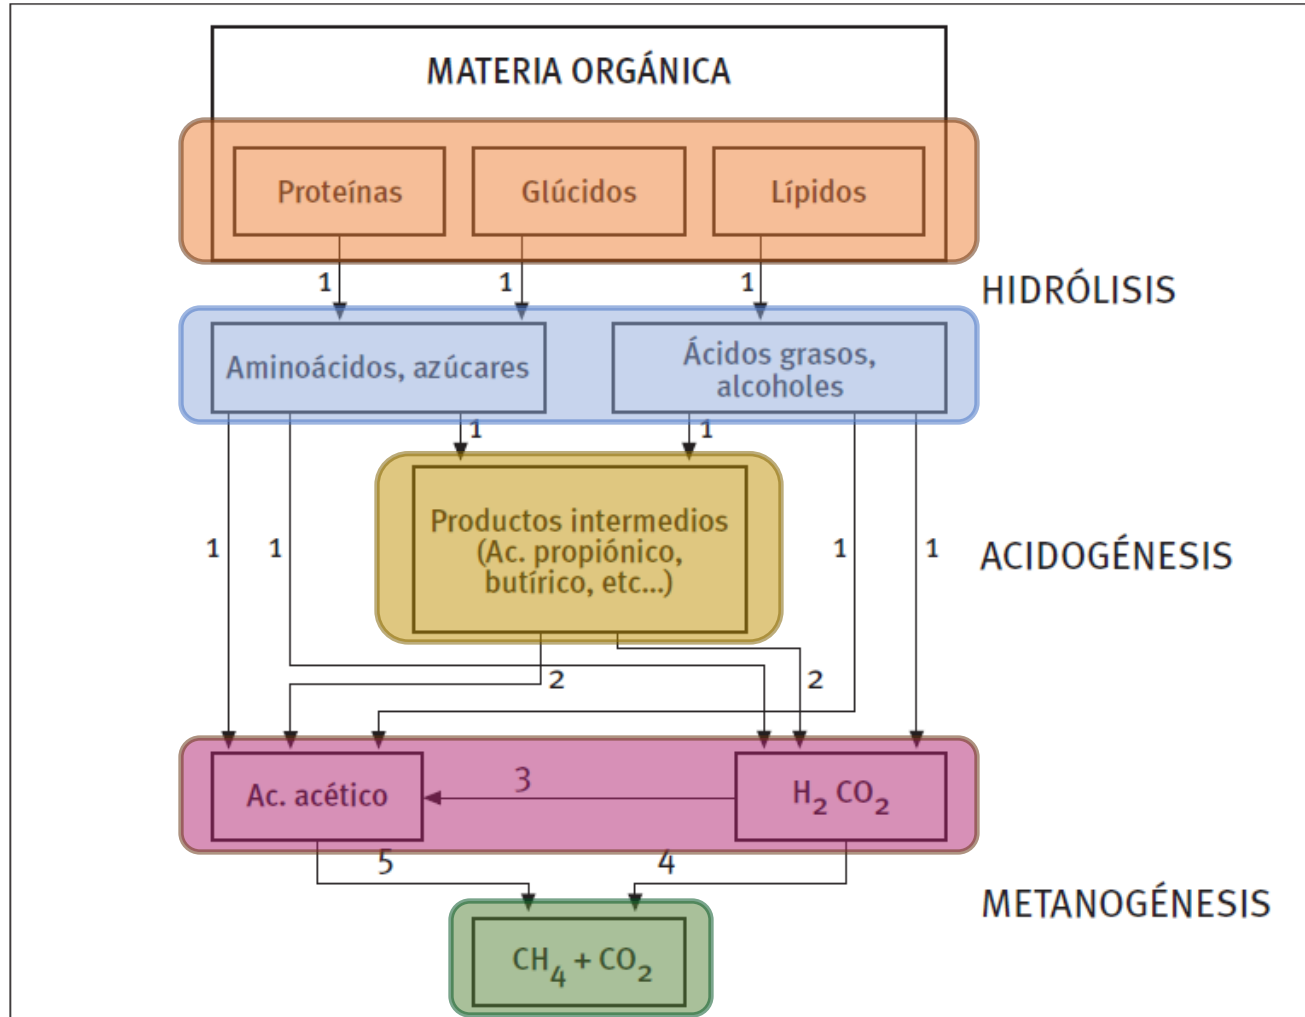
MATERIA ORGÁNICA

Proteínas

Glúcidos

Lípidos

1

1

1

HIDRÓLISIS

Aminoácidos, azúcares

Ácidos grasos, alcoholes

1

1

Productos intermedios (Ac. propiónico, butírico, etc...)

1

1

1

1

ACIDOGÉNESIS

2

2

Ac. acético

3

$H_2$ $CO_2$

5

4

METANOGÉNESIS

$CH_4 + CO_2$